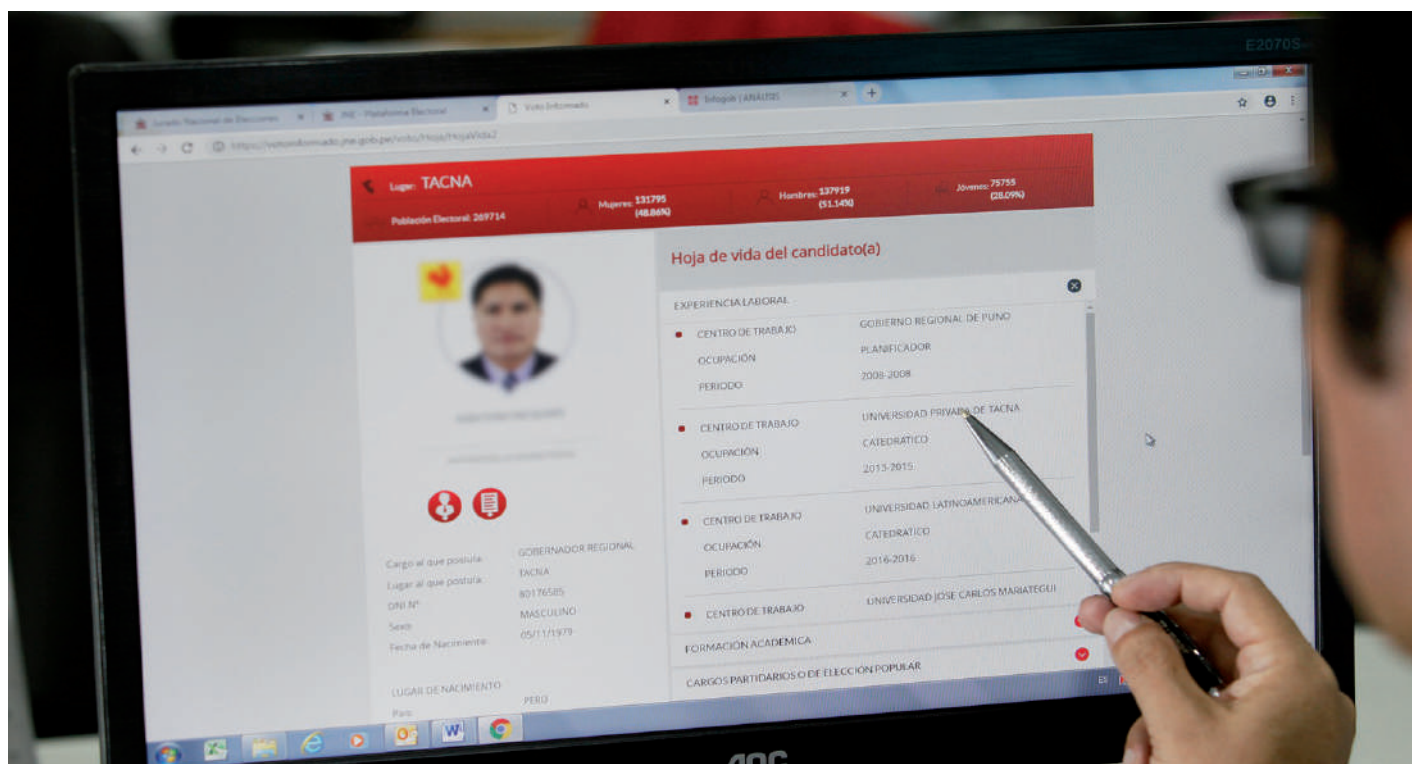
E2070S

Jurado Nacional de Elecciones | JNE - Plataforma Electoral | Voto Informado | Infogob | ANÁLISIS

https://votoinformado.jne.gob.pe/voto/Hoja/HojaVida2

Lugar: TACNA
Población Electoral: 269714
Mujeres: 131795 (48.86%)
Hombres: 137919 (51.14%)
Jóvenes: 75755 (28.09%)

Hoja de vida del candidato(a)

EXPERIENCIA LABORAL

CENTRO DE TRABAJO GOBIERNO REGIONAL DE PUNO
OCUPACIÓN PLANIFICADOR
PERIODO 2008-2008

CENTRO DE TRABAJO UNIVERSIDAD PRIVADA DE TACNA
OCUPACIÓN CATEDRATICO
PERIODO 2013-2015

CENTRO DE TRABAJO UNIVERSIDAD LATINOAMERICANA
OCUPACIÓN CATEDRATICO
PERIODO 2016-2016

CENTRO DE TRABAJO UNIVERSIDAD JOSE CARLOS MARIATEGUI

FORMACIÓN ACADEMICA

CARGOS PARTIDARIOS O DE ELECCIÓN POPULAR

Cargo al que postula GOBERNADOR REGIONAL
Lugar al que postula TACNA
DNI N° 80176585
Sexo MASCULINO
Fecha de Nacimiento 05/11/1979

LUGAR DE NACIMIENTO
País PERU

AOC